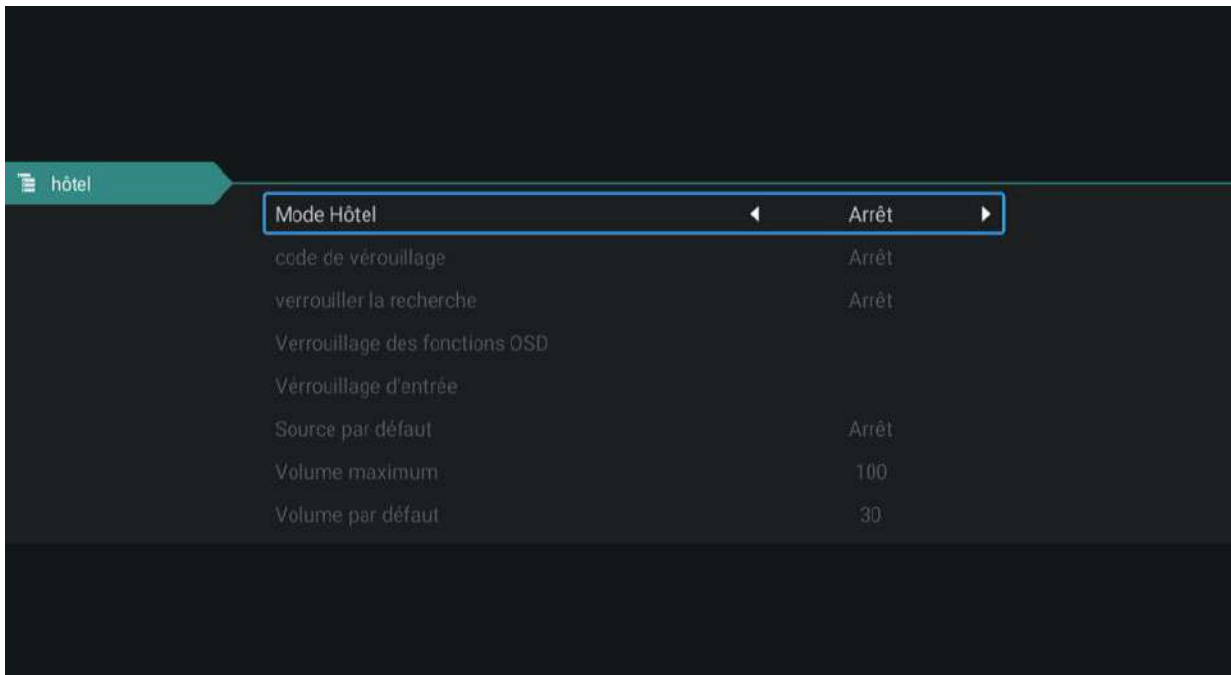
hôtel

| | |
|---|---|
| Mode Hôtel | ◄ Arrêt ► |
| code de vérouillage | Arrêt |
| verrouiller la recherche | Arrêt |
| Verrouillage des fonctions OSD | |
| Vérrouillage d'entrée | |
| Source par défaut | Arrêt |
| Volume maximum | 100 |
| Volume par défaut | 30 |